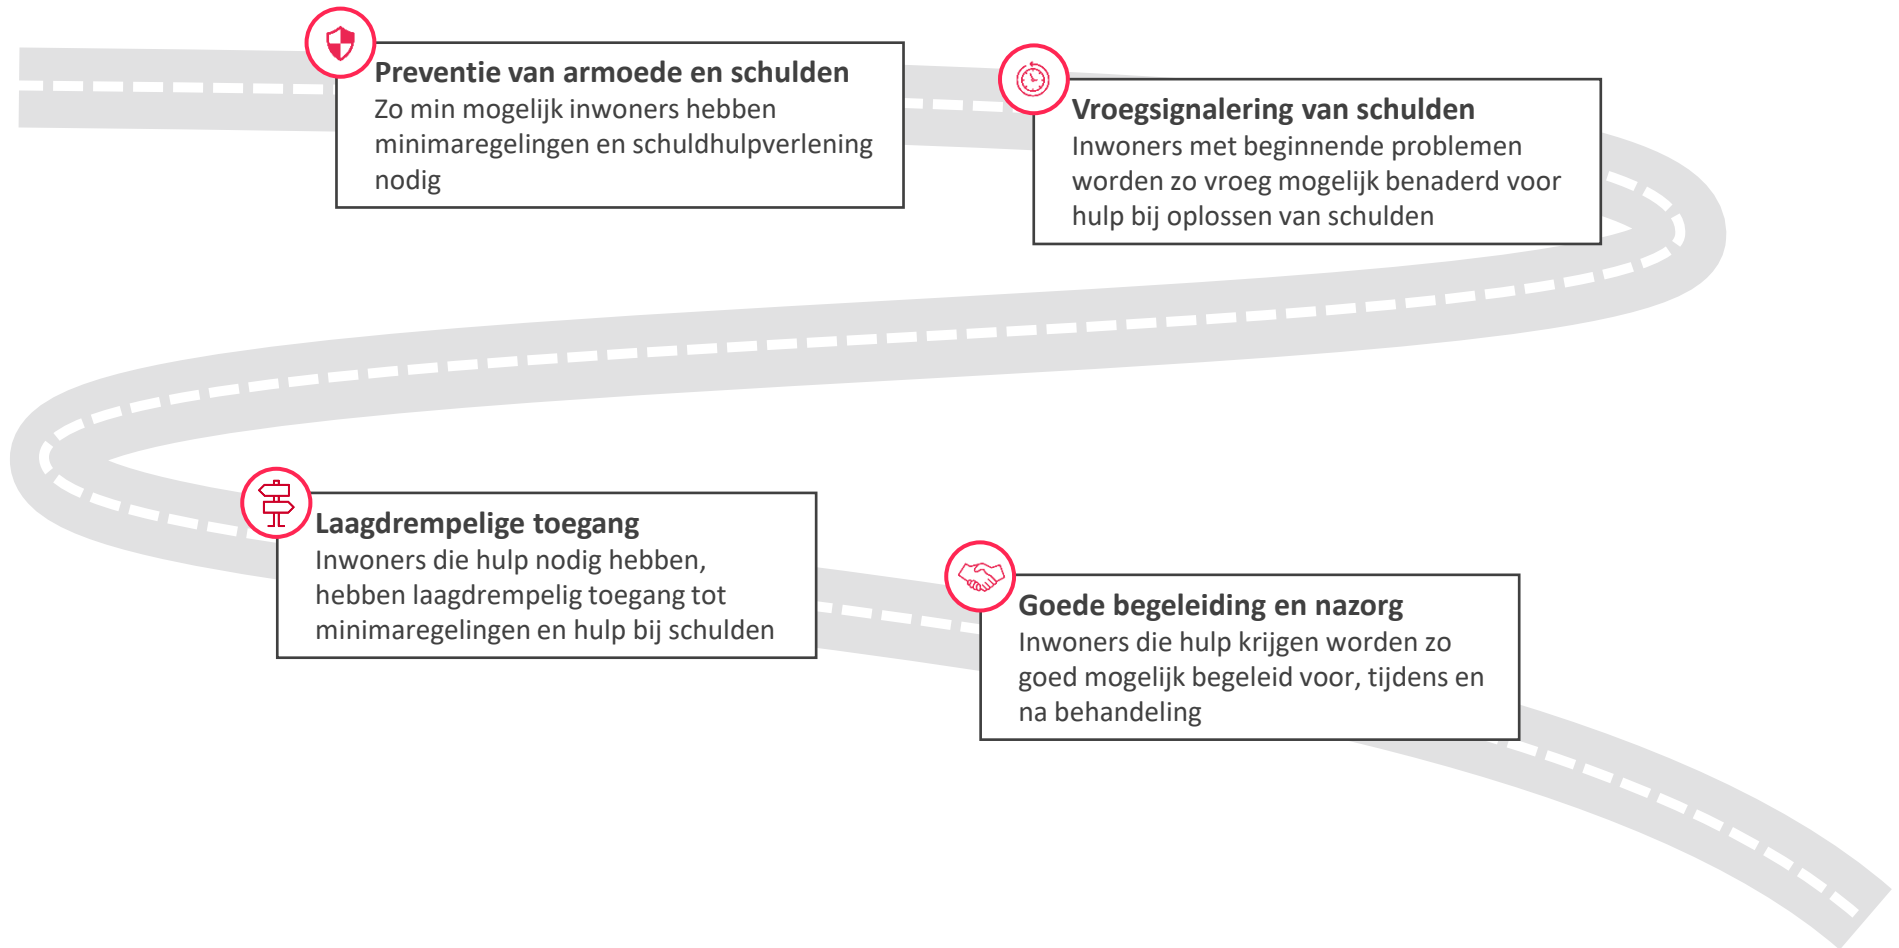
Preventie van armoede en schulden
Zo min mogelijk inwoners hebben minimaregelingen en schuldhulpverlening nodig

Vroegsignalering van schulden
Inwoners met beginnende problemen worden zo vroeg mogelijk benaderd voor hulp bij oplossen van schulden

Laagdrempelige toegang
Inwoners die hulp nodig hebben, hebben laagdrempelig toegang tot minimaregelingen en hulp bij schulden

Goede begeleiding en nazorg
Inwoners die hulp krijgen worden zo goed mogelijk begeleid voor, tijdens en na behandeling